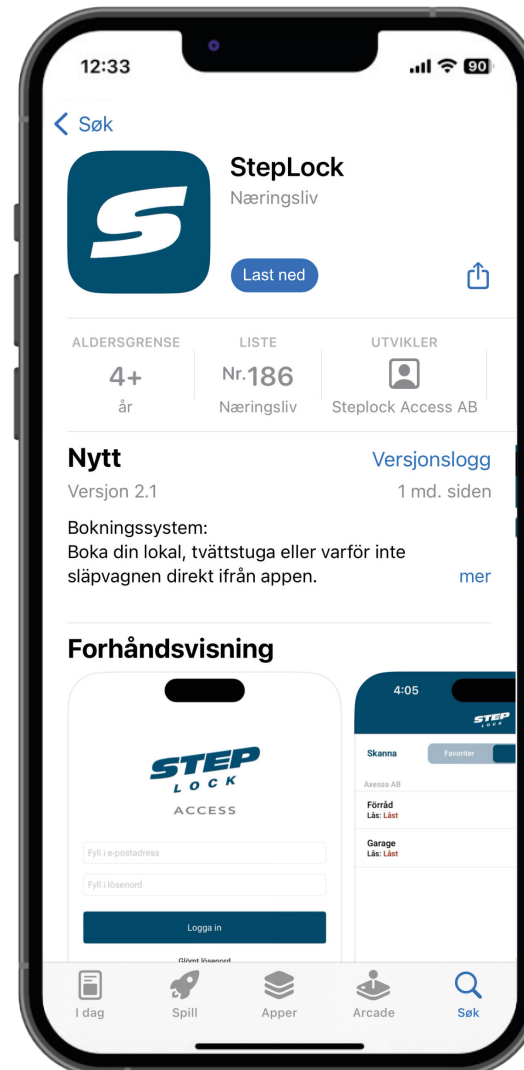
12:33

90

< Søk

StepLock
Næringsliv

Last ned

ALDERSGRENSE
4+
år

LISTE
Nr.186
Næringsliv

UTVIKLER
Steplock Access AB

Nytt
Versjonslogg
Versjon 2.1
1 md. siden

Bokningssystem:
Boka din lokal, tvättstuga eller varför inte släpvagnen direkt ifrån appen.
mer

Forhåndsvisning

STEP
LOCK
ACCESS

Fyll i e-postadress
Fyll i lösenord
Logga in
Glömt lösenord

4:05
STEP
LOCK
Skanna
Favoriter
Axessa AB
Förråd
Lås: Låst
Garage
Lås: Låst

I dag
Spill
Apper
Arcade
Søk